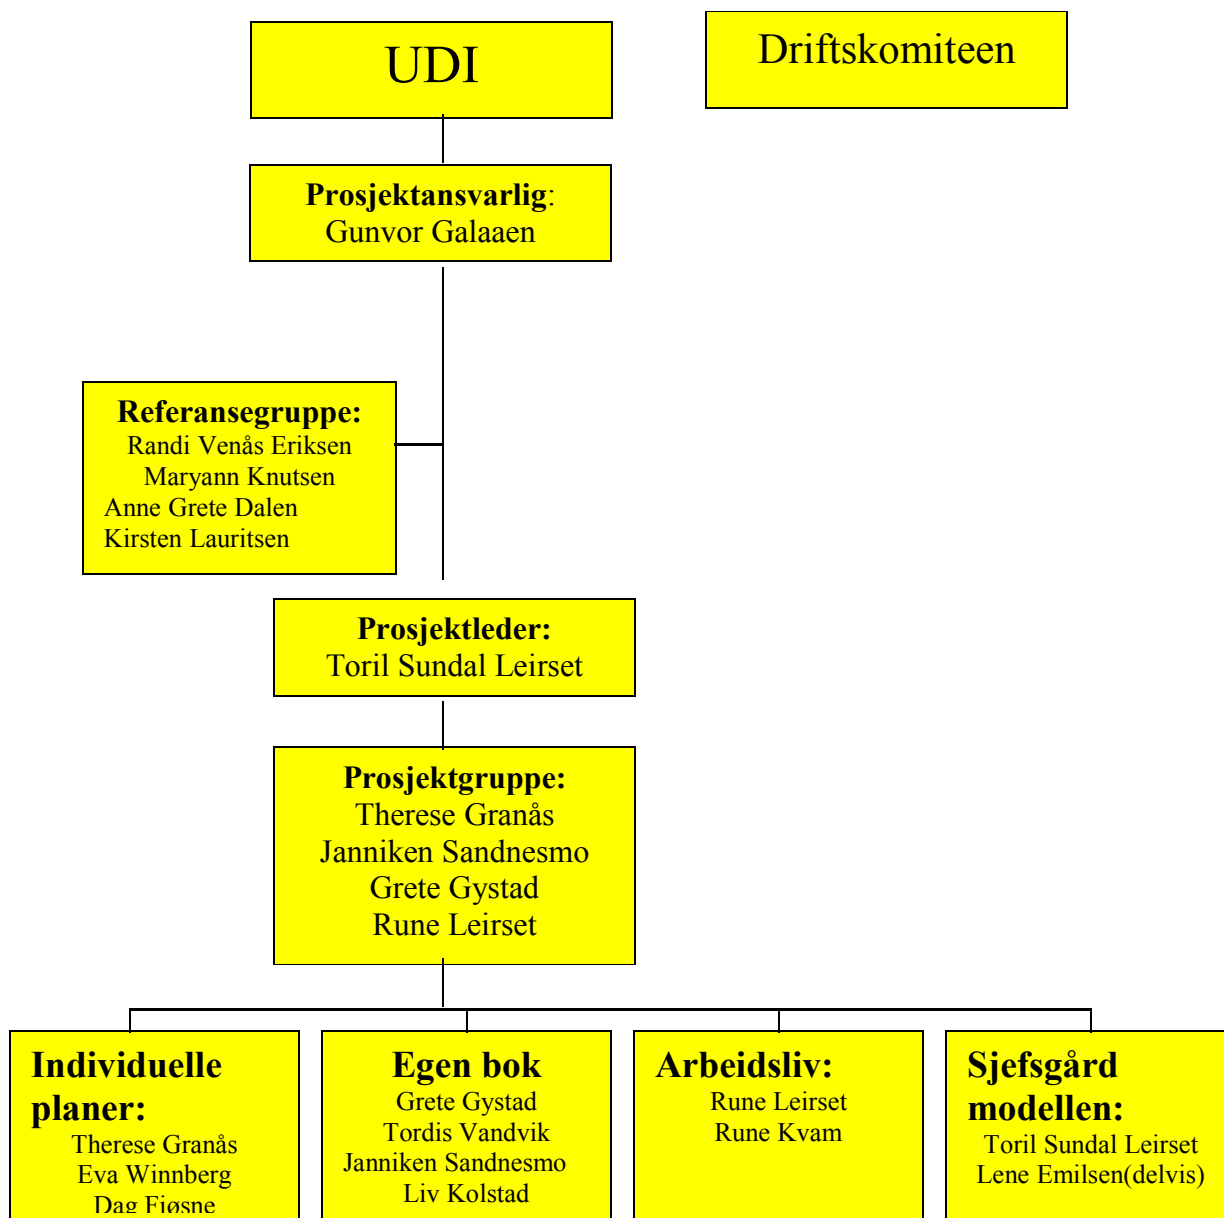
UDI

Driftskomiteen

Prosjektansvarlig: Gunvor Galaaen

Referansegruppe:
Randi Venås Eriksen
Maryann Knutsen
Anne Grete Dalen
Kirsten Lauritsen

Prosjektleder:
Toril Sundal Leirset

Prosjektgruppe:
Therese Granås
Janniken Sandnesmo
Grete Gystad
Rune Leirset

Individuelle planer:
Therese Granås
Eva Winnberg
Dag Fjøsne

Egen bok
Grete Gystad
Tordis Vandvik
Janniken Sandnesmo
Liv Kolstad

Arbeidsliv:
Rune Leirset
Rune Kvam

Sjefsgård modellen:
Toril Sundal Leirset
Lene Emilsen(delvis)